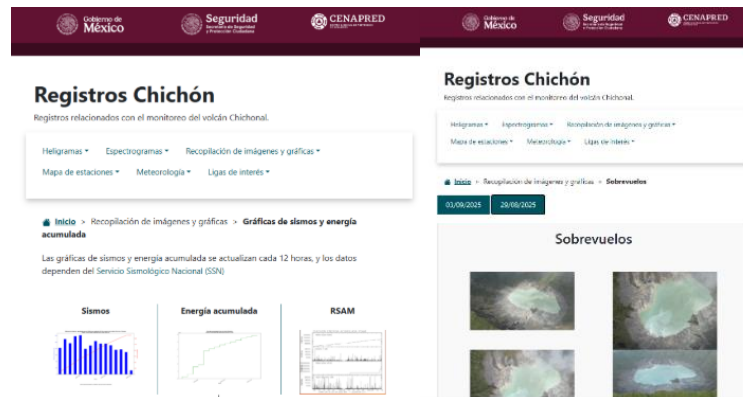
Gobierno de México Seguridad Secretaría de Seguridad y Protección Ciudadana CENAPRED

Registros Chichón

Registros relacionados con el monitoreo del volcán Chichonal.

Heligramas ▾ Espectrogramas ▾ Recopilación de imágenes y gráficas ▾

Mapa de estaciones ▾ Meteorología ▾ Ligas de interés ▾

Inicio > Recopilación de imágenes y gráficas > Gráficas de sismos y energía acumulada

Las gráficas de sismos y energía acumulada se actualizan cada 12 horas, y los datos dependen del Servicio Sismológico Nacional (SSN)

Sismos

Energía acumulada

RSAM

Gobierno de México Seguridad CENAPRED

Registros Chichón

Registros relacionados con el monitoreo del volcán Chichonal.

Heligramas ▾ Espectrogramas ▾ Recopilación de imágenes y gráficas ▾

Mapa de estaciones ▾ Meteorología ▾ Ligas de interés ▾

Inicio > Recopilación de imágenes y gráficas > Sobrevuelos

03/09/2025 29/08/2025

Sobrevuelos